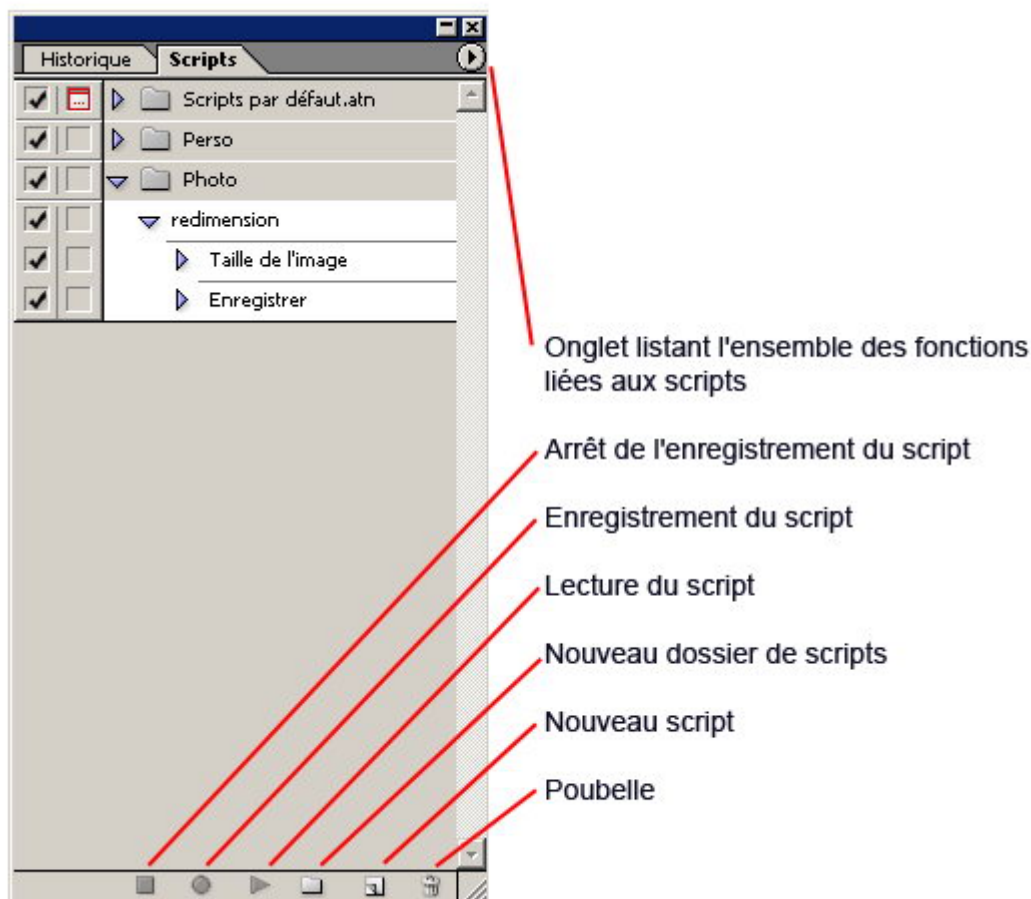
Historique Scripts

Scripts par défaut.atn

Perso

Photo

redimension

Taille de l'image

Enregistrer

Onglet listant l'ensemble des fonctions liées aux scripts

Arrêt de l'enregistrement du script

Enregistrement du script

Lecture du script

Nouveau dossier de scripts

Nouveau script

Poubelle